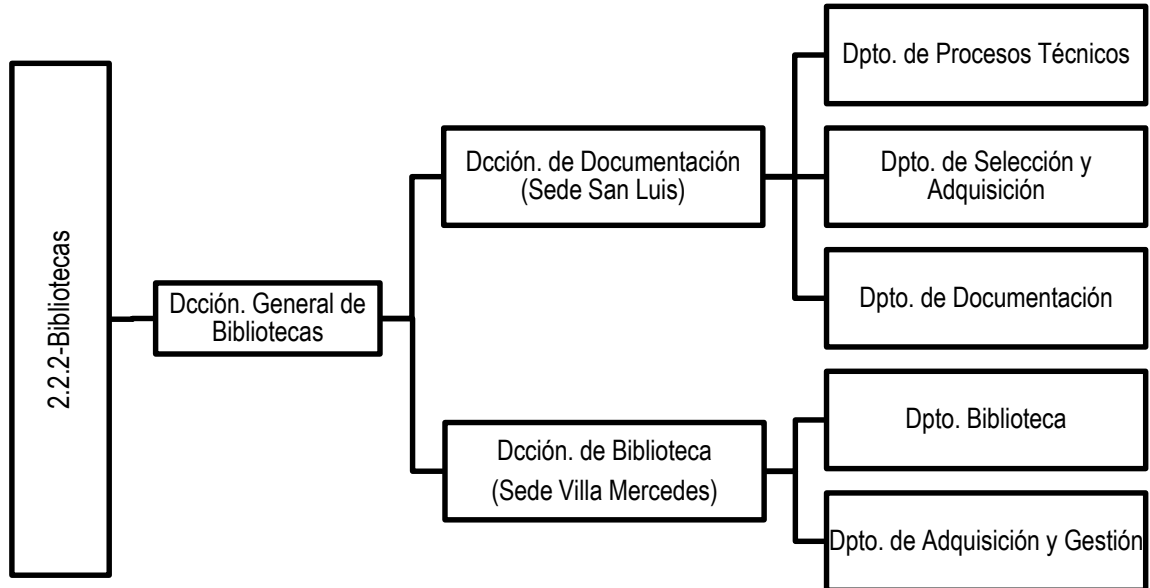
2.2.2-Bibliotecas

Dcción. General de Bibliotecas

Dcción. de Documentación (Sede San Luis)

Dpto. de Procesos Técnicos

Dpto. de Selección y Adquisición

Dpto. de Documentación

Dcción. de Biblioteca (Sede Villa Mercedes)

Dpto. Biblioteca

Dpto. de Adquisición y Gestión